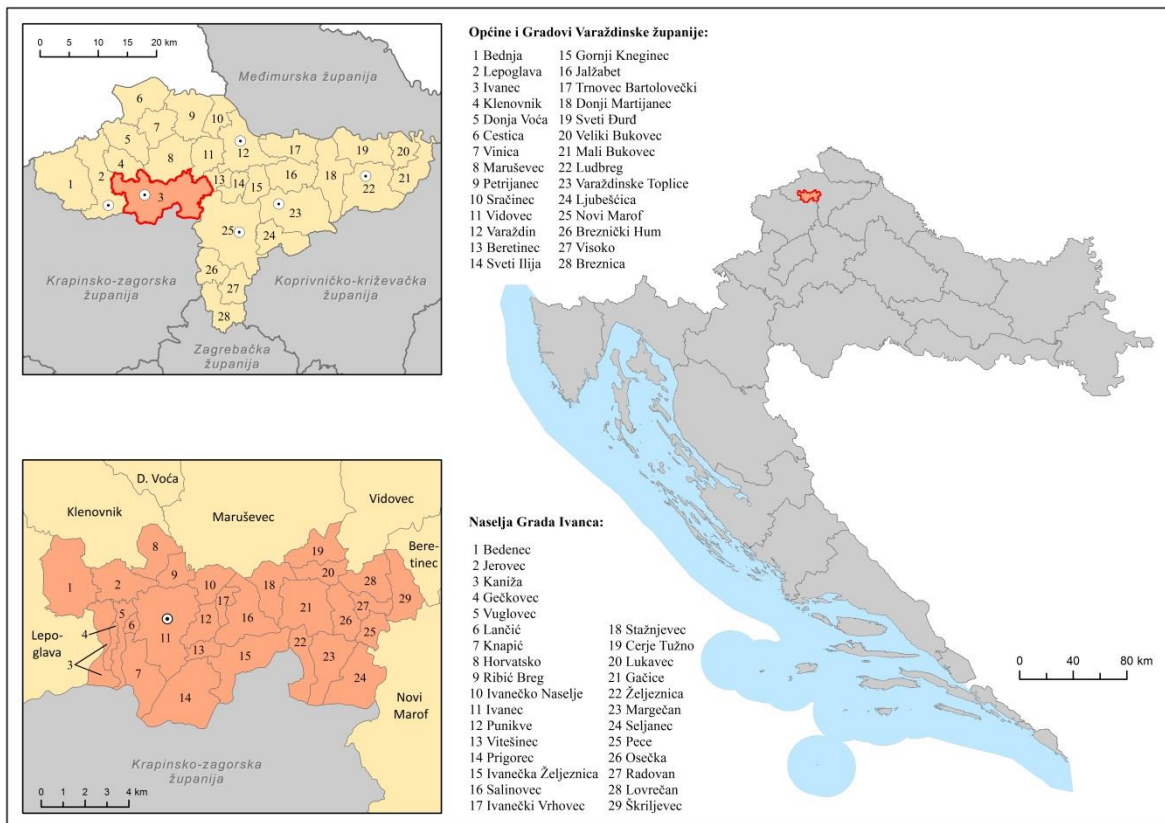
0 5 10 15 20 km

Međimurska županija

6 7 9 10 12 5 8 11 17 19 20 4 1 2 3 13 14 15 16 18 22 21 23 25 24 26 27 28

Krapinsko-zagorska županija

Koprivničko-križevačka županija

Zagrebačka županija

Općine i Gradovi Varaždinske županije:

1 Bednja
2 Lepoglava
3 Ivanec
4 Klenovnik
5 Donja Voća
6 Cestica
7 Vinica
8 Maruševec
9 Petrijanec
10 Sračinec
11 Vidovec
12 Varaždin
13 Beretinec
14 Sveti Ilija
15 Gornji Kneginec
16 Jalžabet
17 Trnovec Bartolovečki
18 Donji Martijanec
19 Sveti Đurđ
20 Veliki Bukovec
21 Mali Bukovec
22 Ludbreg
23 Varaždinske Toplice
24 Ljubešćica
25 Novi Marof
26 Breznički Hum
27 Visoko
28 Breznica

D. Voća
Klenovnik
Maruševec
Vidovec
Beretinec
Lepoglava
Novi Marof

8 19 1 2 9 10 18 20 28 29 5 17 4 6 11 12 16 21 27 26 25 3 13 22 7 15 23 14 24

Krapinsko-zagorska županija

0 1 2 3 4 km

Naselja Grada Ivanca:

1 Bedenec
2 Jerovec
3 Kaniža
4 Gečkovec
5 Vuglovec
6 Lančić
7 Knapić
8 Horvatsko
9 Ribić Breg
10 Ivanečko Naselje
11 Ivanec
12 Punikve
13 Vitešinec
14 Prigorec
15 Ivanečka Željeznica
16 Salinovec
17 Ivanečki Vrhovec
18 Stažnjevec
19 Cerje Tužno
20 Lukavec
21 Gačice
22 Željeznica
23 Margečan
24 Seljanec
25 Pece
26 Osečka
27 Radovan
28 Lovrečan
29 Škriljevec

0 40 80 km